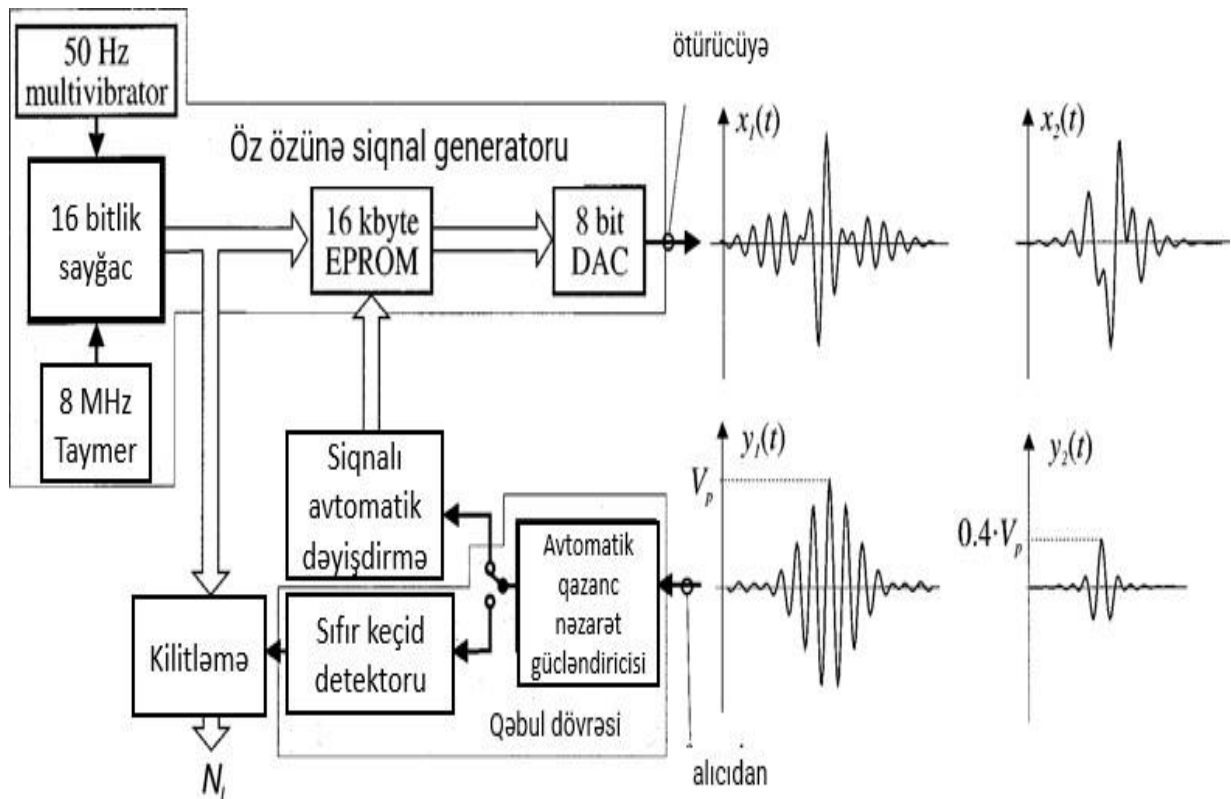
50 Hz multivibrator

ötürücüyə

Öz özünə siqnal generatoru

16 bitlik sayğac

16 kbyte EPROM

8 bit DAC

$x_1(t)$

$x_2(t)$

8 MHz Taymer

Siqnalı avtomatik dəyişdirmə

$y_1(t)$

$y_2(t)$

$V_p$

$0.4 \cdot V_p$

Avtomatik qazanc nəzarət gücləndiricisi

Kilitləmə

Sıfır keçid detektoru

Qəbul dövrəsi

$N_i$

alıcıdan